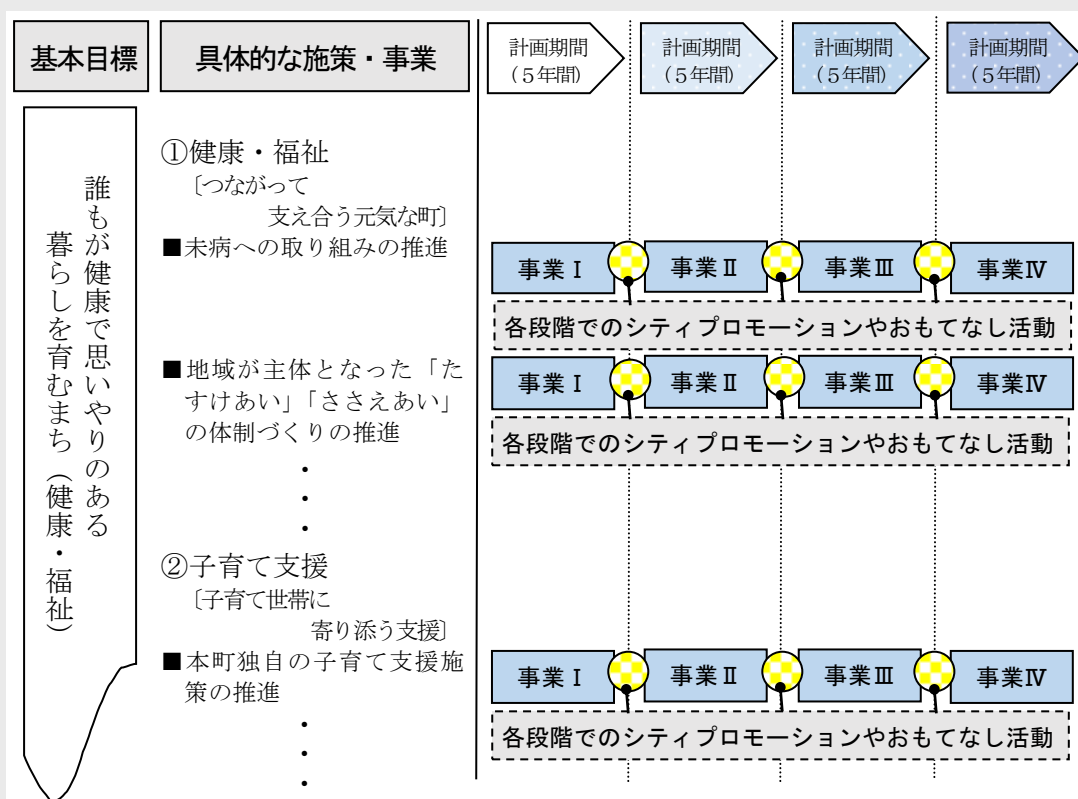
| 基本目標 | 具体的な施策・事業 | 計画期間（5年間） | 計画期間（5年間） | 計画期間（5年間） | 計画期間（5年間） |
|---|---|---|---|---|---|

誰もが健康で思いやりのある暮らしを育むまち（健康・福祉）

①健康・福祉
〔つながって支え合う元気な町〕
■未病への取り組みの推進

事業Ⅰ　事業Ⅱ　事業Ⅲ　事業Ⅳ
各段階でのシティプロモーションやおもてなし活動

■地域が主体となった「たすけあい」「ささえあい」の体制づくりの推進

事業Ⅰ　事業Ⅱ　事業Ⅲ　事業Ⅳ
各段階でのシティプロモーションやおもてなし活動

・
・
・

②子育て支援
〔子育て世帯に寄り添う支援〕
■本町独自の子育て支援施策の推進

事業Ⅰ　事業Ⅱ　事業Ⅲ　事業Ⅳ
各段階でのシティプロモーションやおもてなし活動

・
・
・